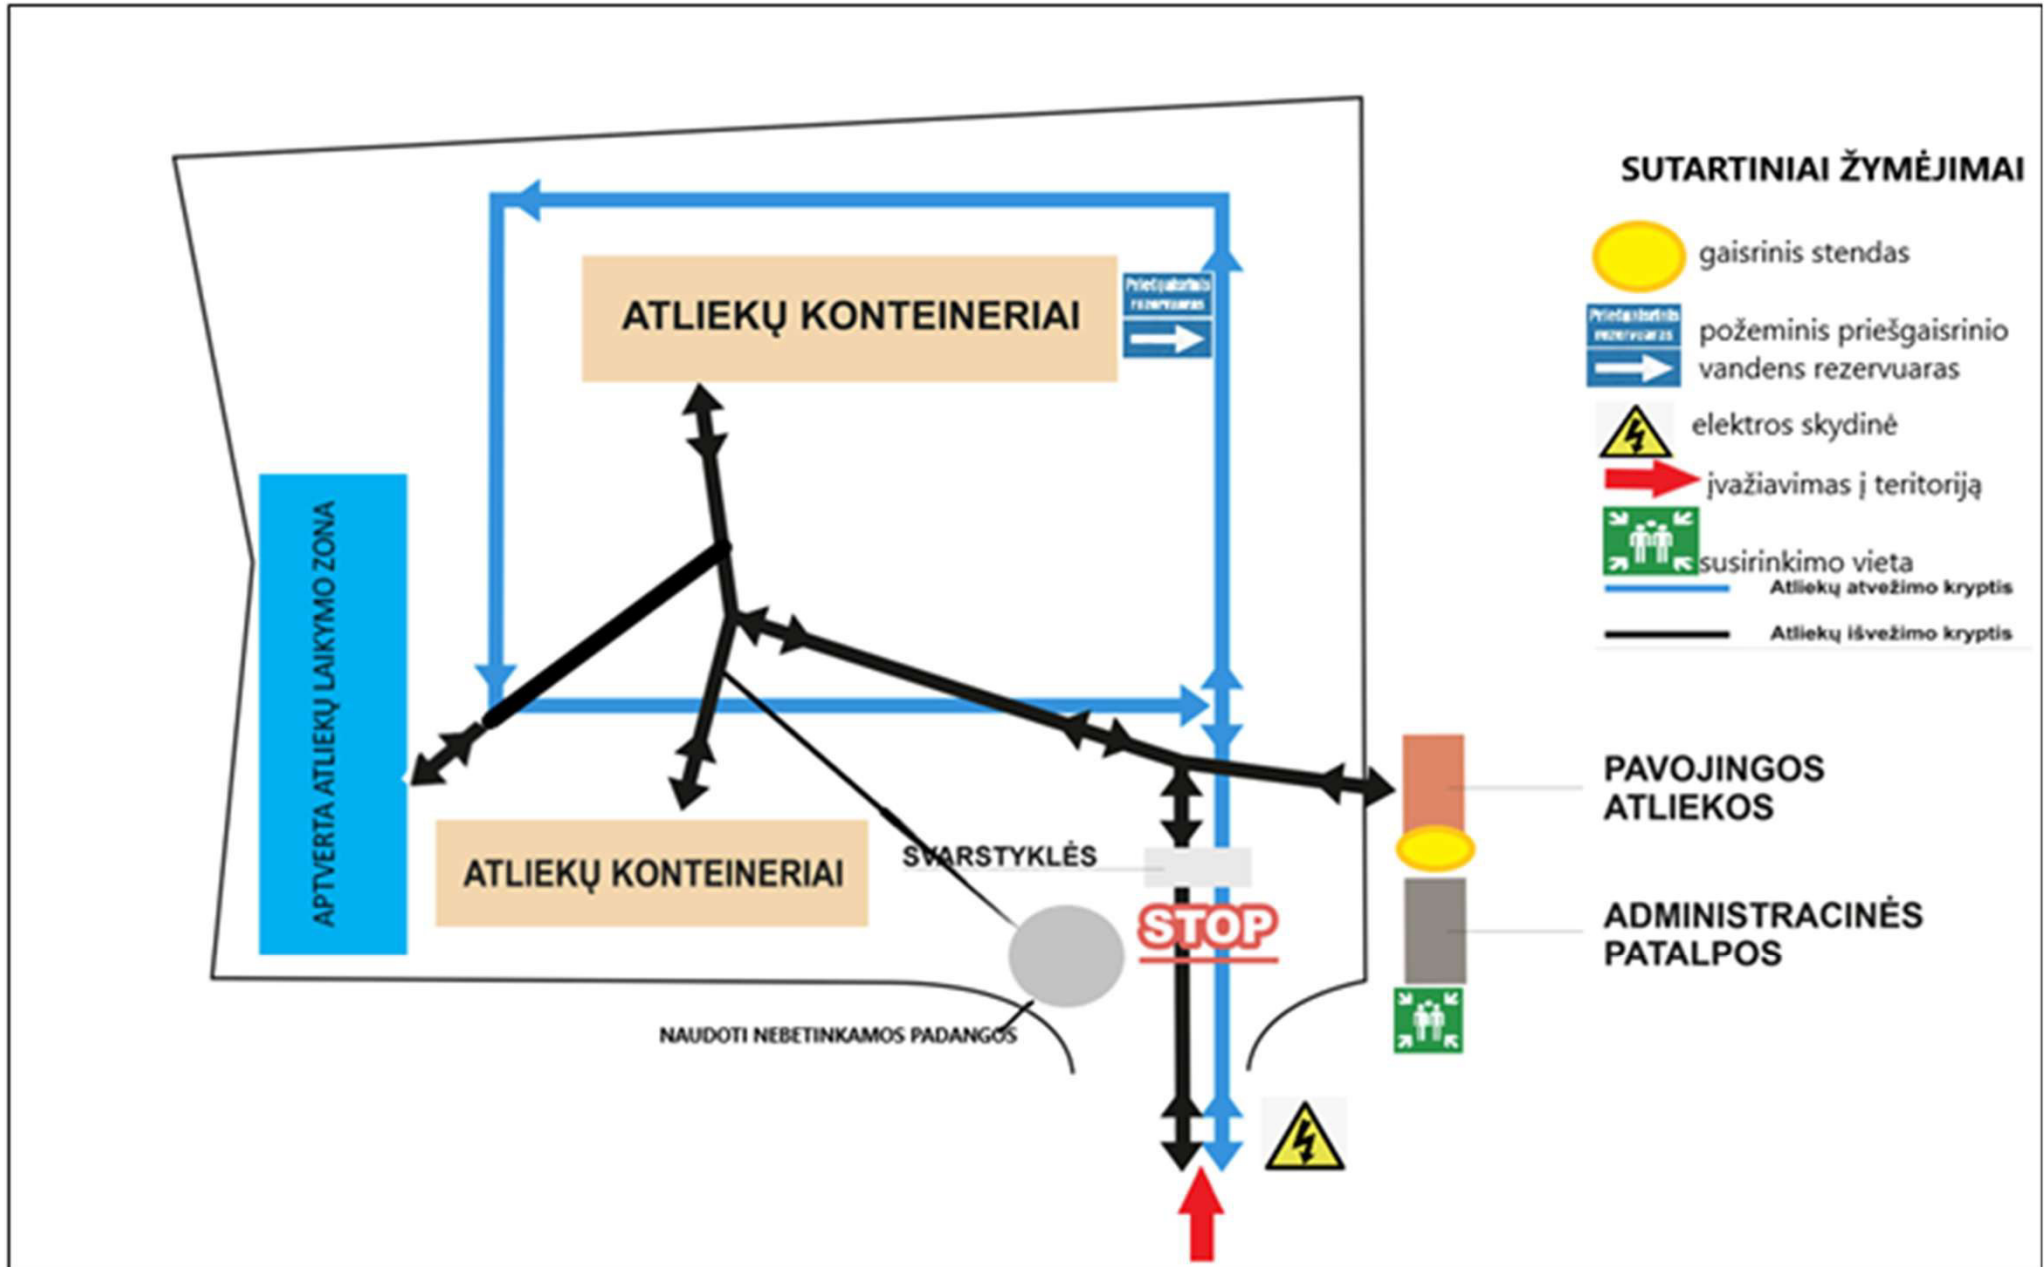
ATLIEKŲ KONTEINERIAI

Priešgaisrinis rezervuaras

APTVERTA ATLIEKŲ LAIKYMO ZONA

ATLIEKŲ KONTEINERIAI

SVARSTYKLĖS

STOP

NAUDOTI NEBETINKAMOS PADANGOS

SUTARTINIAI ŽYMĖJIMAI

gaisrinis stendas

Priešgaisrinis rezervuaras

požeminis priešgaisrinio vandens rezervuaras

elektros skydinė

įvažiavimas į teritoriją

susirinkimo vieta

Atliekų atvežimo kryptis

Atliekų išvežimo kryptis

PAVOJINGOS ATLIEKOS

ADMINISTRACINĖS PATALPOS